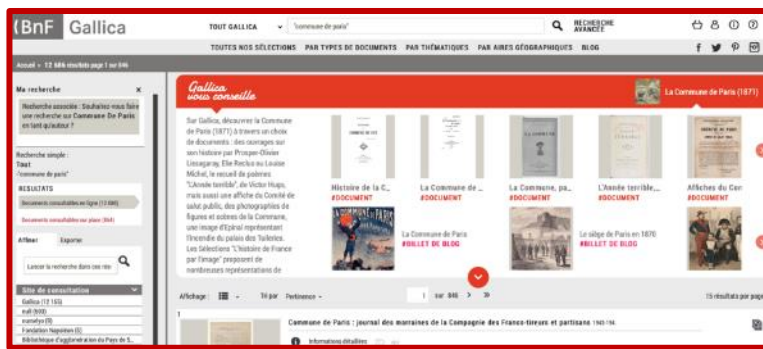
(BnF Gallica

TOUT GALLICA "commune de paris" RECHERCHE AVANCÉE

TOUTES NOS SÉLECTIONS PAR TYPES DE DOCUMENTS PAR THÉMATIQUES PAR AIRES GÉOGRAPHIQUES BLOG

Accueil > 12 686 résultats page 1 sur 846

Ma recherche

Recherche associée : Souhaitez-vous faire une recherche sur Commune De Paris en tant qu'auteur ?

Recherche simple : Tout "commune de paris"

RÉSULTATS

Documents consultables en ligne (12 686)

Documents consultables sur place (864)

Affiner Exporter

Lancer la recherche dans ces rés

Site de consultation

Gallica (12 165)
null (600)
eurudys (9)
Fondation Napoléon (6)
Bibliothèque d'agglomération du Pays de S...

Gallica vous conseille

La Commune de Paris (1871)

Sur Gallica, découvrez la Commune de Paris (1871) à travers un choix de documents : des ouvrages sur son histoire par Prosper-Olivier Lissagaray, Elie Reclus ou Louise Michel, le recueil de poèmes "L'Année terrible", de Victor Hugo, mais aussi une affiche du Comité de salut public, des photographies de figures et scènes de la Commune, une image d'Epinal représentant l'incendie du palais des Tuileries. Les Sélections "L'histoire de France par l'image" proposent de nombreuses représentations de

Histoire de la C... #DOCUMENT
La Commune de ... #DOCUMENT
La Commune, pa... #DOCUMENT
L'Année terrible,... #DOCUMENT
Affiches du Cor #DOCUMENT

La Commune de Paris #BILLET DE BLOG
Le siège de Paris en 1870 #BILLET DE BLOG

Affichage : Tri par Pertinence 1 sur 846 15 résultats par page

1

Commune de Paris : journal des marraines de la Compagnie des Francs-tireurs et partisans 1943-194.

Informations détaillées